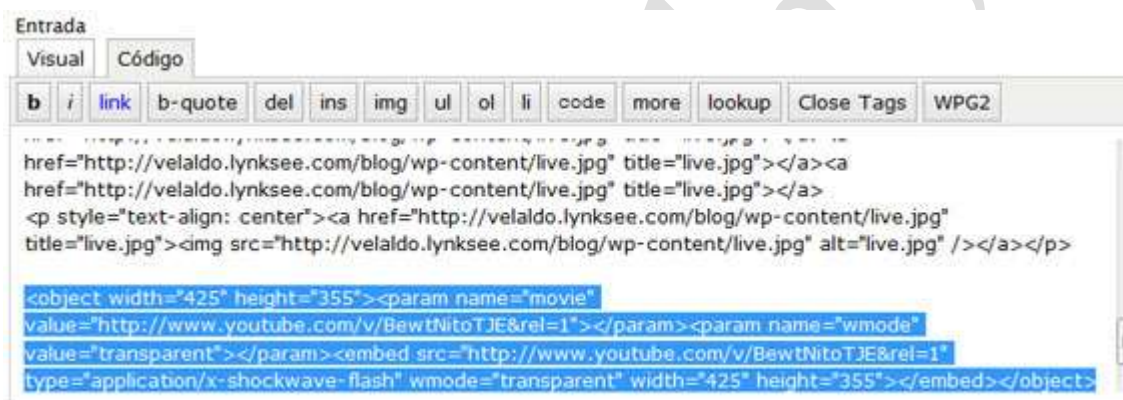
Entrada

Visual Código

b i link b-quote del ins img ul ol li code more lookup Close Tags WPG2

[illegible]
href="http://velaldo.lynksee.com/blog/wp-content/live.jpg" title="live.jpg"></a><a href="http://velaldo.lynksee.com/blog/wp-content/live.jpg" title="live.jpg"></a>
<p style="text-align: center"><a href="http://velaldo.lynksee.com/blog/wp-content/live.jpg" title="live.jpg"><img src="http://velaldo.lynksee.com/blog/wp-content/live.jpg" alt="live.jpg" /></a></p>

<object width="425" height="355"><param name="movie" value="http://www.youtube.com/v/BewtNitoTJE&rel=1"></param><param name="wmode" value="transparent"></param><embed src="http://www.youtube.com/v/BewtNitoTJE&rel=1" type="application/x-shockwave-flash" wmode="transparent" width="425" height="355"></embed></object>